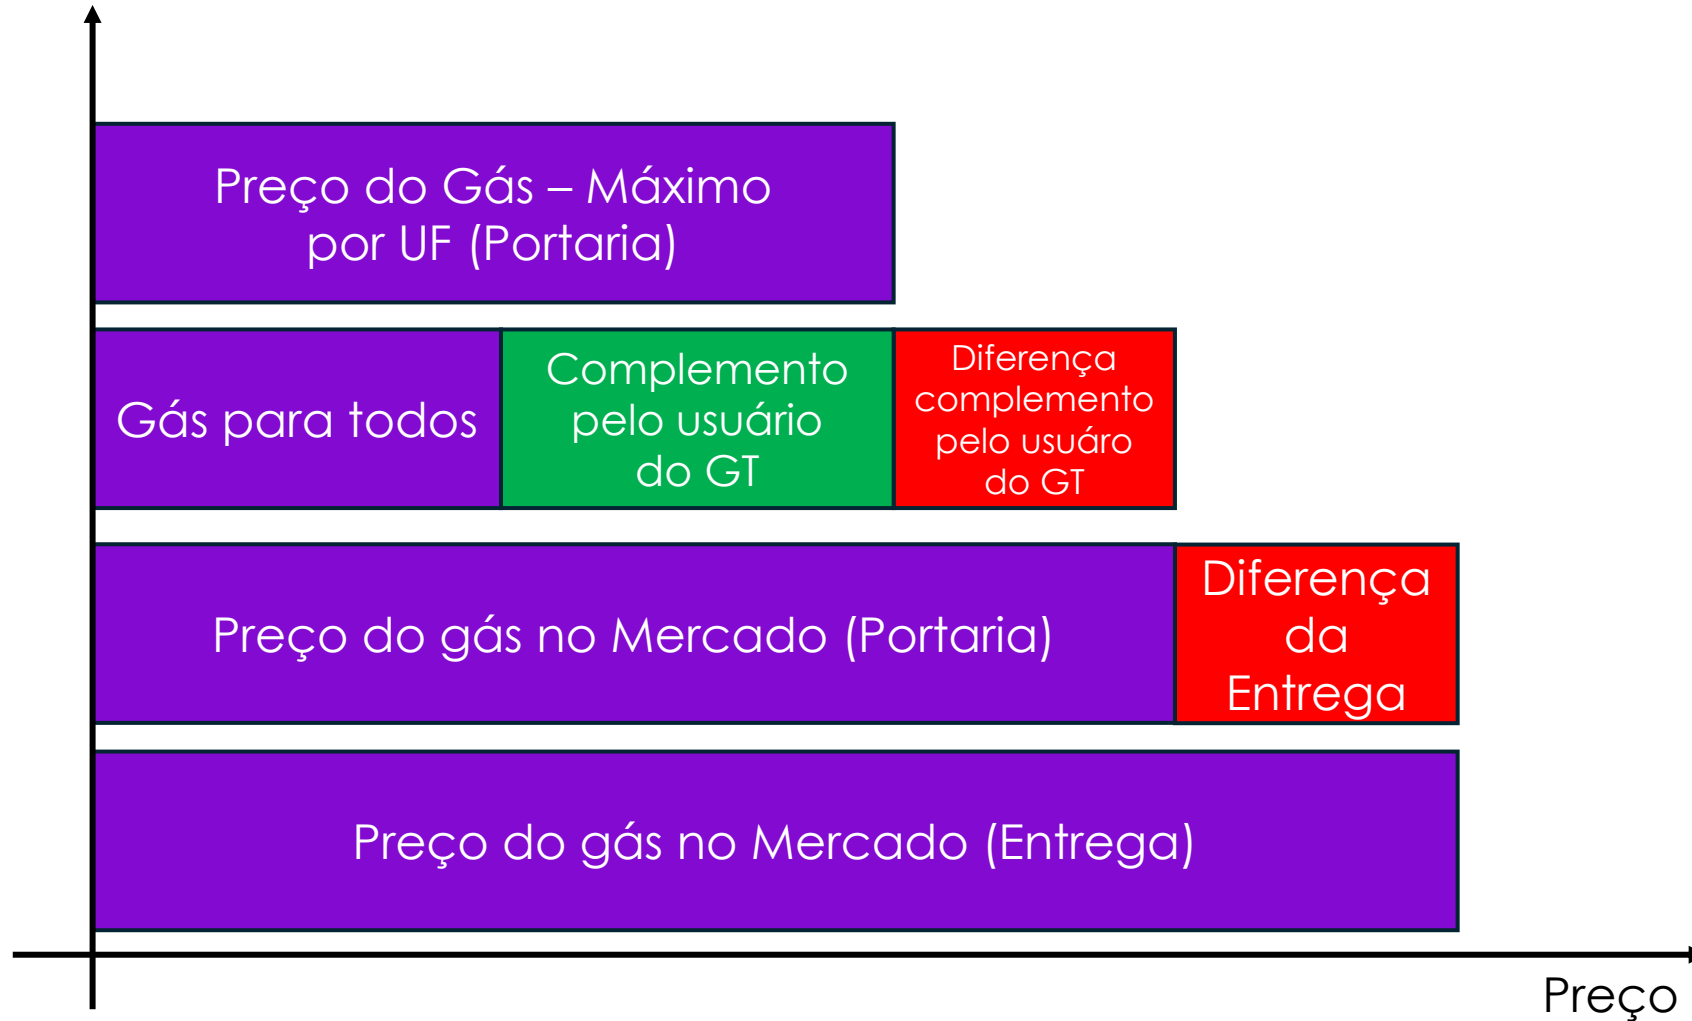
Preço do Gás – Máximo por UF (Portaria)

Gás para todos

Complemento pelo usuário do GT

Diferença complemento pelo usuáro do GT

Preço do gás no Mercado (Portaria)

Diferença da Entrega

Preço do gás no Mercado (Entrega)

Preço